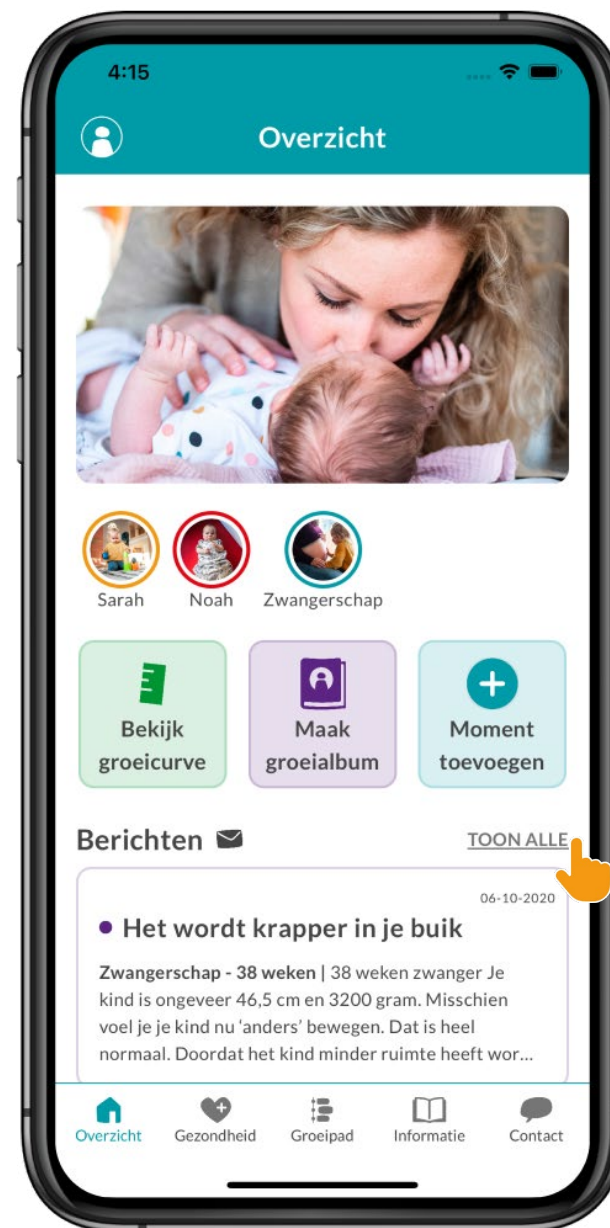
4:15

Overzicht

Sarah Noah Zwangerschap

Bekijk groeicurve

Maak groeialbum

Moment toevoegen

Berichten

TOON ALLE

06-10-2020

Het wordt krapper in je buik

**Zwangerschap - 38 weken** | 38 weken zwanger Je kind is ongeveer 46,5 cm en 3200 gram. Misschien voel je je kind nu 'anders' bewegen. Dat is heel normaal. Doordat het kind minder ruimte heeft wor...

Overzicht Gezondheid Groeipad Informatie Contact